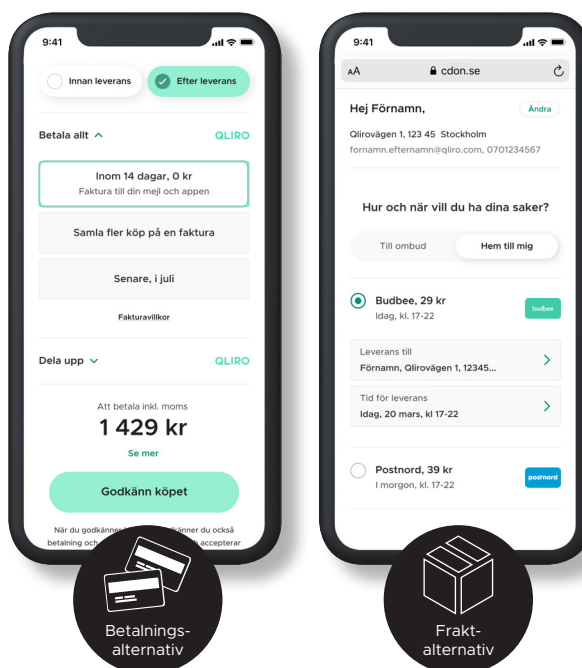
9:41

Innan leverans

Efter leverans

Betala allt

QLIRO

Inom 14 dagar, 0 kr

Faktura till din mejl och appen

Samla fler köp på en faktura

Senare, i juli

Fakturavillkor

Dela upp

QLIRO

Att betala inkl. moms

1 429 kr

Se mer

Godkänn köpet

När du godkänner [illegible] känner du också betalning och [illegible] accepterar

Betalnings-alternativ

9:41

AA

cdon.se

Hej Förnamn,

Ändra

Qlirovägen 1, 123 45 Stockholm

fornamn.efternamn@qliro.com, 0701234567

Hur och när vill du ha dina saker?

Till ombud

Hem till mig

Budbee, 29 kr

Idag, kl. 17-22

budbee

Leverans till

Förnamn, Qlirovägen 1, 12345...

Tid för leverans

Idag, 20 mars, kl 17-22

Postnord, 39 kr

I morgon, kl. 17-22

postnord

Frakt-alternativ